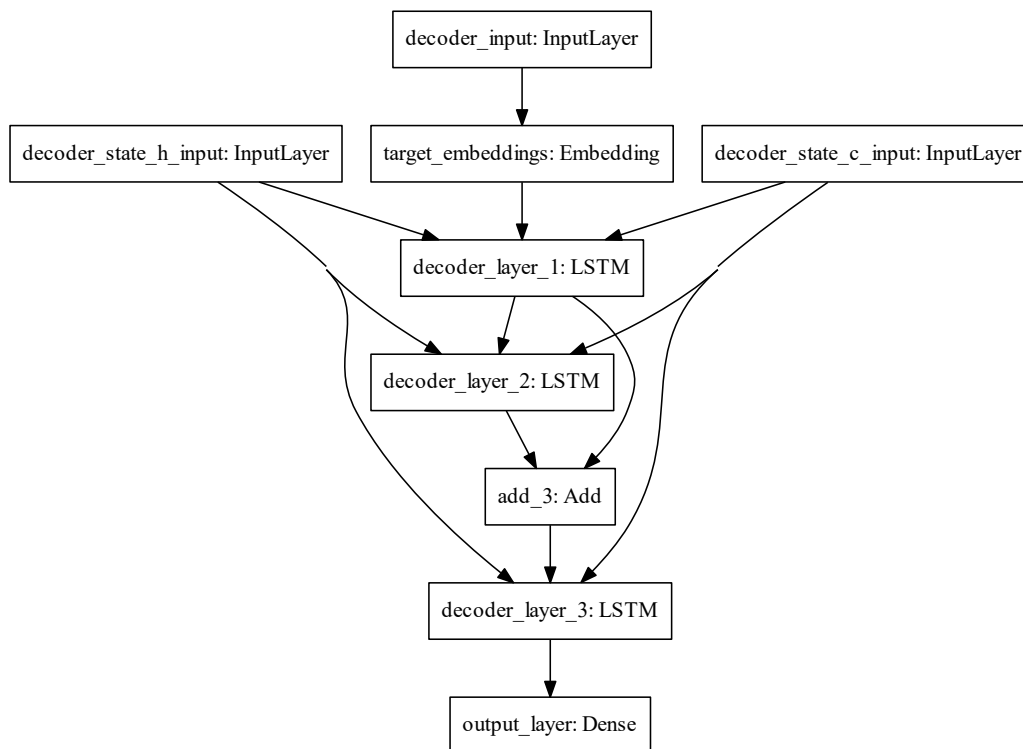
decoder_input: InputLayer

decoder_state_h_input: InputLayer

target_embeddings: Embedding

decoder_state_c_input: InputLayer

decoder_layer_1: LSTM

decoder_layer_2: LSTM

add_3: Add

decoder_layer_3: LSTM

output_layer: Dense